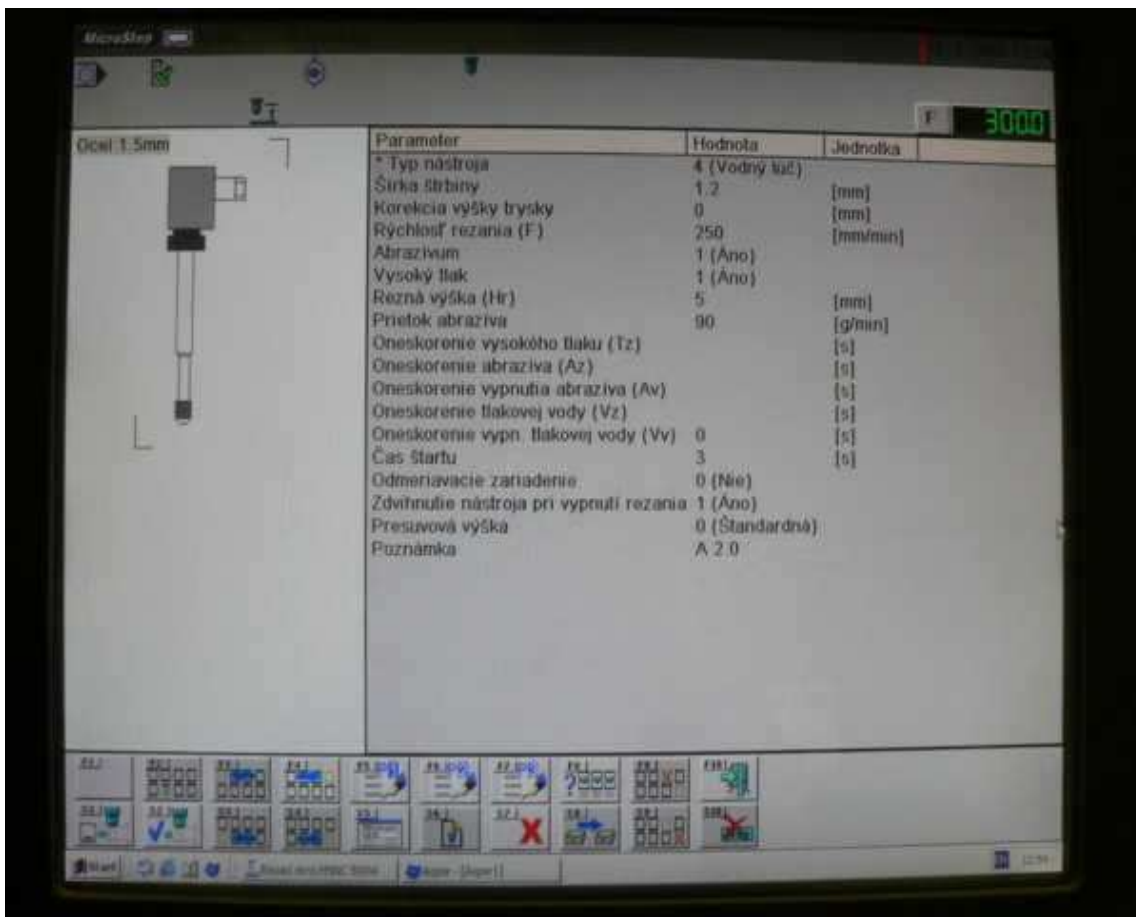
MicroStep

F 300.0

Oceľ 1.5mm

| Parameter | Hodnota | Jednotka |
|---|---|---|
| * Typ nástroja | 4 (Vodný lúč) | |
| Šírka štrbiny | 1.2 | [mm] |
| Korekcia výšky trysky | 0 | [mm] |
| Rýchlosť rezania (F) | 250 | [mm/min] |
| Abrazivum | 1 (Áno) | |
| Vysoký tlak | 1 (Áno) | |
| Rezná výška (Hr) | 5 | [mm] |
| Prietok abraziva | 90 | [g/min] |
| Oneskorenie vysokého tlaku (Tz) | | [s] |
| Oneskorenie abraziva (Az) | | [s] |
| Oneskorenie vypnutia abraziva (Av) | | [s] |
| Oneskorenie tlakovej vody (Vz) | | [s] |
| Oneskorenie vypn. tlakovej vody (Vv) | 0 | [s] |
| Čas štartu | 3 | [s] |
| Odmeriavacie zariadenie | 0 (Nie) | |
| Zdvihnutie nástroja pri vypnutí rezania | 1 (Áno) | |
| Presuvová výška | 0 (Štandardná) | |
| Poznámka | A 2.0 | |

Start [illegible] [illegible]